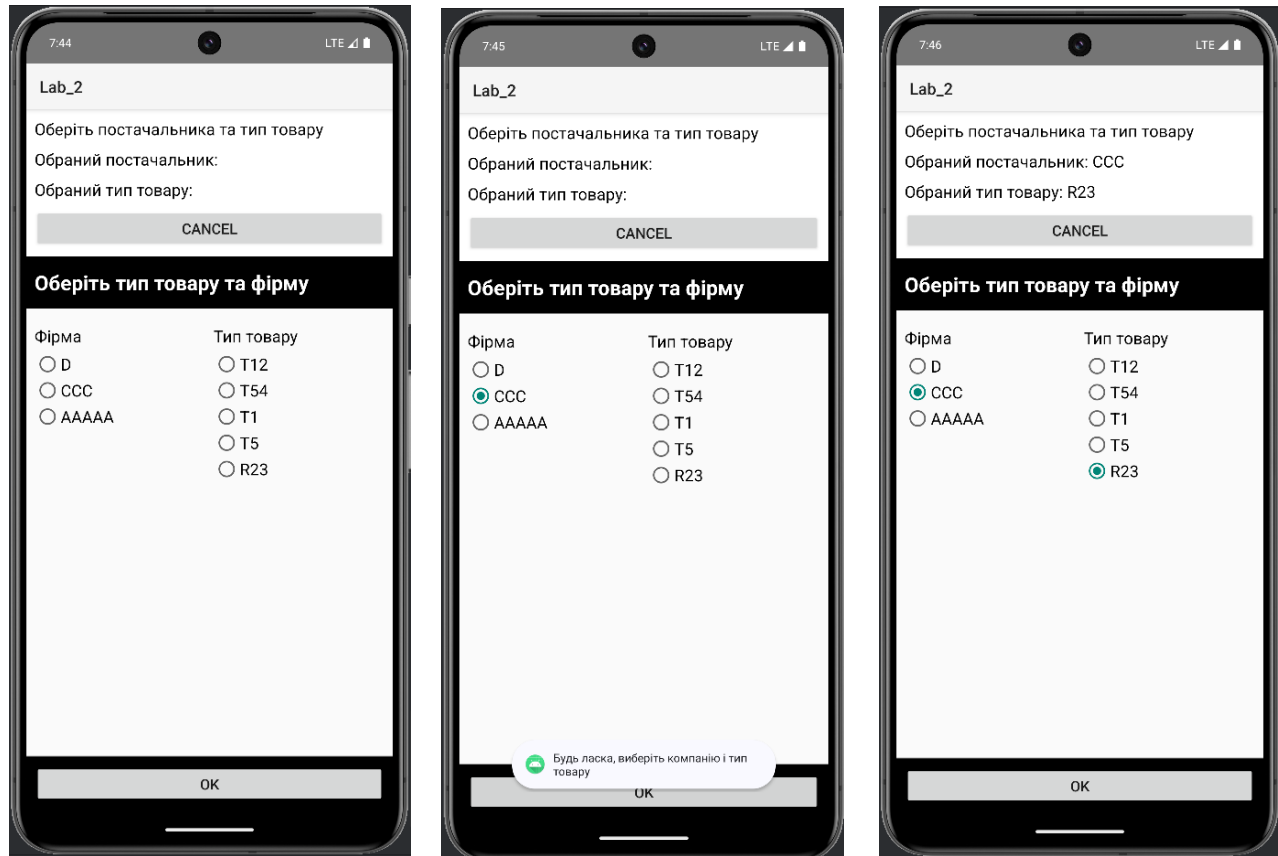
7:44 LTE

Lab_2

Оберіть постачальника та тип товару

Обраний постачальник:

Обраний тип товару:

CANCEL

Оберіть тип товару та фірму

Фірма
D
CCC
AAAAA

Тип товару
T12
T54
T1
T5
R23

OK

7:45 LTE

Lab_2

Оберіть постачальника та тип товару

Обраний постачальник:

Обраний тип товару:

CANCEL

Оберіть тип товару та фірму

Фірма
D
CCC
AAAAA

Тип товару
T12
T54
T1
T5
R23

Будь ласка, виберіть компанію і тип товару

OK

7:46 LTE

Lab_2

Оберіть постачальника та тип товару

Обраний постачальник: CCC

Обраний тип товару: R23

CANCEL

Оберіть тип товару та фірму

Фірма
D
CCC
AAAAA

Тип товару
T12
T54
T1
T5
R23

OK